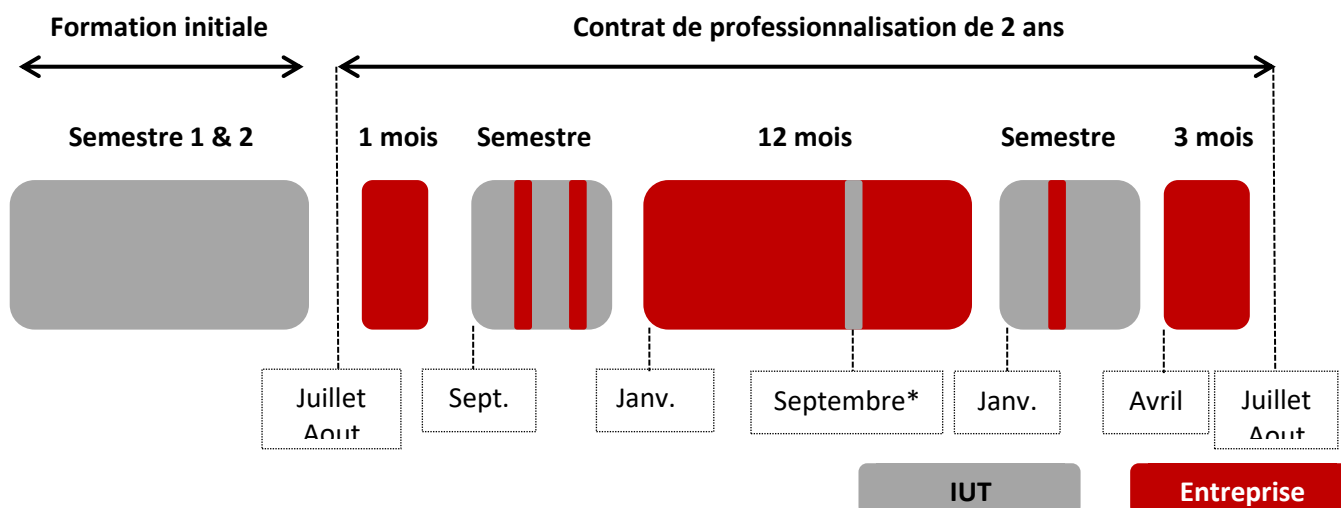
Formation initiale

Contrat de professionnalisation de 2 ans

Semestre 1 & 2

1 mois

Semestre

12 mois

Semestre

3 mois

Juillet Aout

Sept.

Janv.

Septembre*

Janv.

Avril

Juillet Aout

IUT

Entreprise